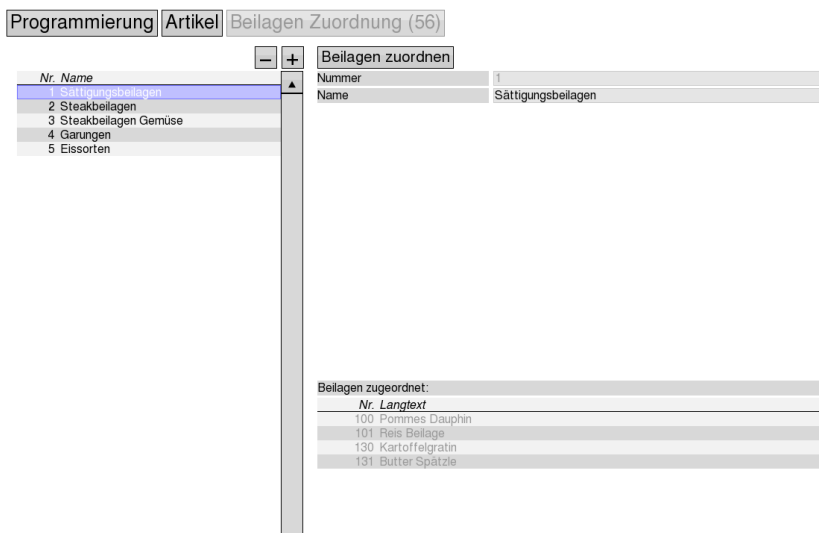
Programmierung Artikel Beilagen Zuordnung (56)

– +

| Nr. | Name |
|---|---|
| 1 | Sättigungsbeilagen |
| 2 | Steakbeilagen |
| 3 | Steakbeilagen Gemüse |
| 4 | Garungen |
| 5 | Eissorten |

Beilagen zuordnen

| Nummer | 1 |
|---|---|
| Name | Sättigungsbeilagen |

Beilagen zugeordnet:

| Nr. | Langtext |
|---|---|
| 100 | Pommes Dauphin |
| 101 | Reis Beilage |
| 130 | Kartoffelgratin |
| 131 | Butter Spätzle |